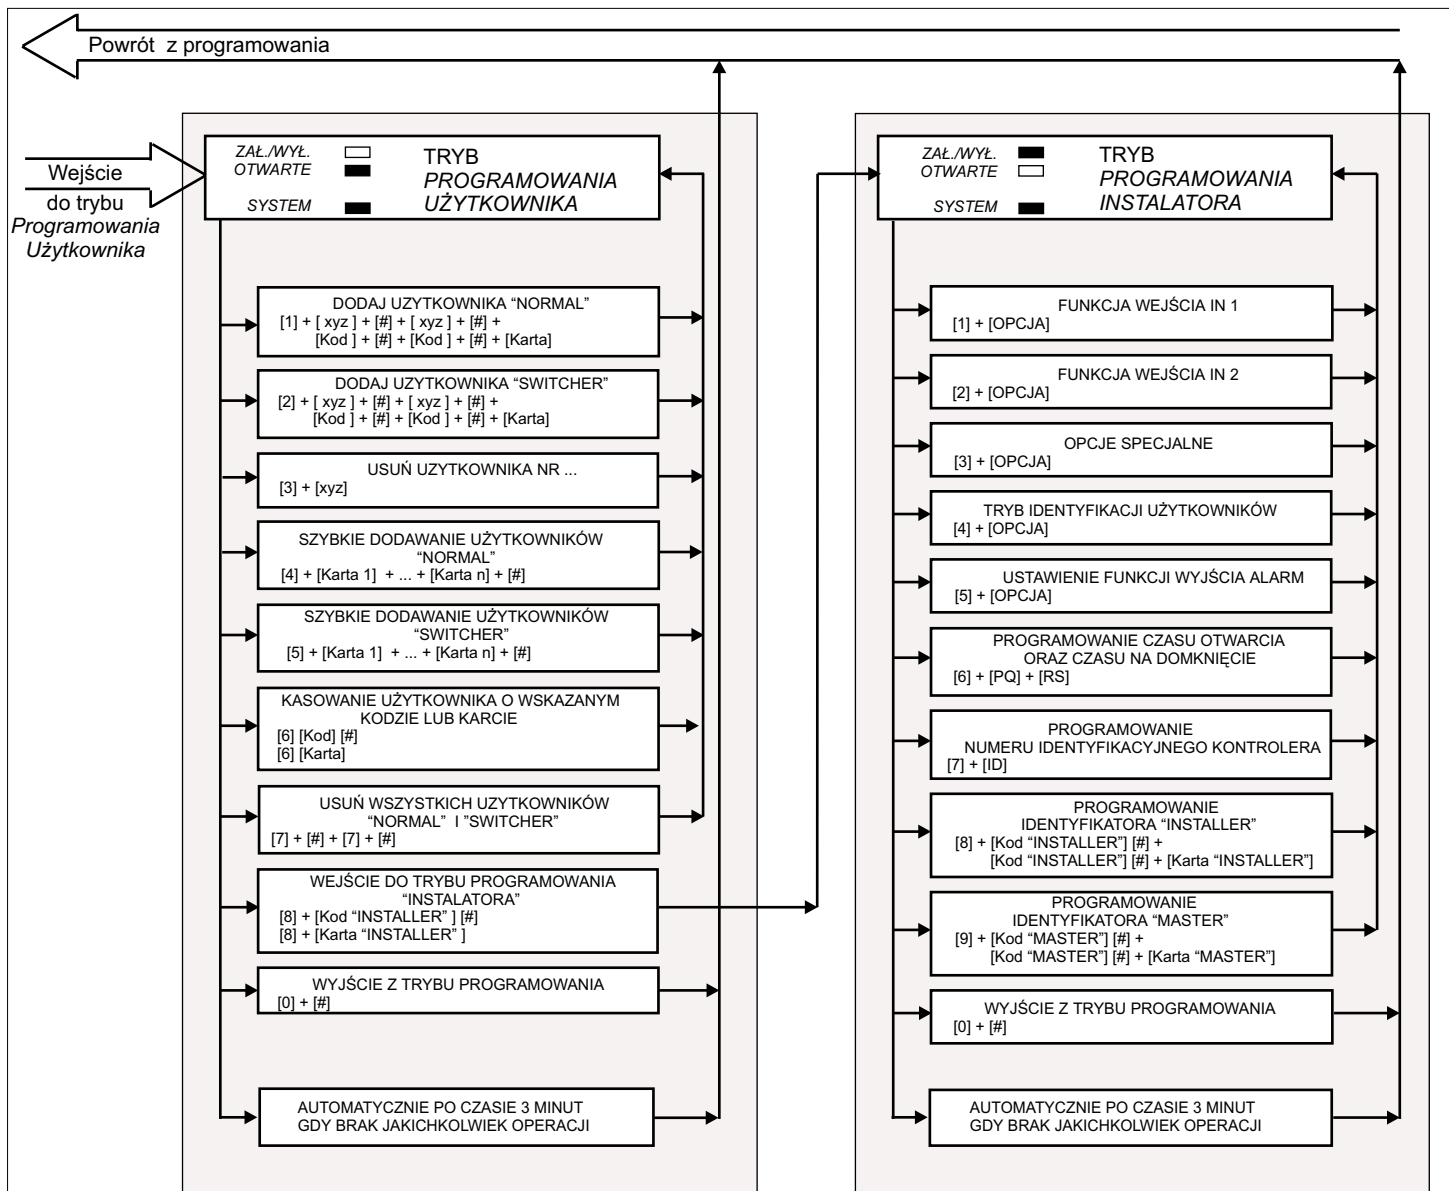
Powrót z programowania

Wejście do trybu *Programowania Użytkownika*

*ZAŁ./WYŁ.*
*OTWARTE*
*SYSTEM*

TRYB *PROGRAMOWANIA UŻYTKOWNIKA*

DODAJ UZYTKOWNIKA “NORMAL”
[1] + [ xyz ] + [#] + [ xyz ] + [#] + [Kod ] + [#] + [Kod ] + [#] + [Karta]

DODAJ UZYTKOWNIKA “SWITCHER”
[2] + [ xyz ] + [#] + [ xyz ] + [#] + [Kod ] + [#] + [Kod ] + [#] + [Karta]

USUŃ UZYTKOWNIKA NR ...
[3] + [xyz]

SZYBKIE DODAWANIE UŻYTKOWNIKÓW “NORMAL”
[4] + [Karta 1] + ... + [Karta n] + [#]

SZYBKIE DODAWANIE UŻYTKOWNIKÓW “SWITCHER”
[5] + [Karta 1] + ... + [Karta n] + [#]

KASOWANIE UŻYTKOWNIKA O WSKAZANYM KODZIE LUB KARCIE
[6] [Kod] [#]
[6] [Karta]

USUŃ WSZYSTKICH UZYTKOWNIKÓW “NORMAL” I ”SWITCHER”
[7] + [#] + [7] + [#]

WEJŚCIE DO TRYBU PROGRAMOWANIA “INSTALATORA”
[8] + [Kod “INSTALLER” ] [#]
[8] + [Karta “INSTALLER” ]

WYJŚCIE Z TRYBU PROGRAMOWANIA
[0] + [#]

AUTOMATYCZNIE PO CZASIE 3 MINUT GDY BRAK JAKICHKOLWIEK OPERACJI

*ZAŁ./WYŁ.*
*OTWARTE*
*SYSTEM*

TRYB *PROGRAMOWANIA INSTALATORA*

FUNKCJA WEJŚCIA IN 1
[1] + [OPCJA]

FUNKCJA WEJŚCIA IN 2
[2] + [OPCJA]

OPCJE SPECJALNE
[3] + [OPCJA]

TRYB IDENTYFIKACJI UŻYTKOWNIKÓW
[4] + [OPCJA]

USTAWIENIE FUNKCJI WYJŚCIA ALARM
[5] + [OPCJA]

PROGRAMOWANIE CZASU OTWARCIA ORAZ CZASU NA DOMKNIĘCIE
[6] + [PQ] + [RS]

PROGRAMOWANIE NUMERU IDENTYFIKACYJNEGO KONTROLERA
[7] + [ID]

PROGRAMOWANIE IDENTYFIKATORA “INSTALLER”
[8] + [Kod “INSTALLER”] [#] + [Kod “INSTALLER”] [#] + [Karta “INSTALLER”]

PROGRAMOWANIE IDENTYFIKATORA “MASTER”
[9] + [Kod “MASTER”] [#] + [Kod “MASTER”] [#] + [Karta “MASTER”]

WYJŚCIE Z TRYBU PROGRAMOWANIA
[0] + [#]

AUTOMATYCZNIE PO CZASIE 3 MINUT GDY BRAK JAKICHKOLWIEK OPERACJI